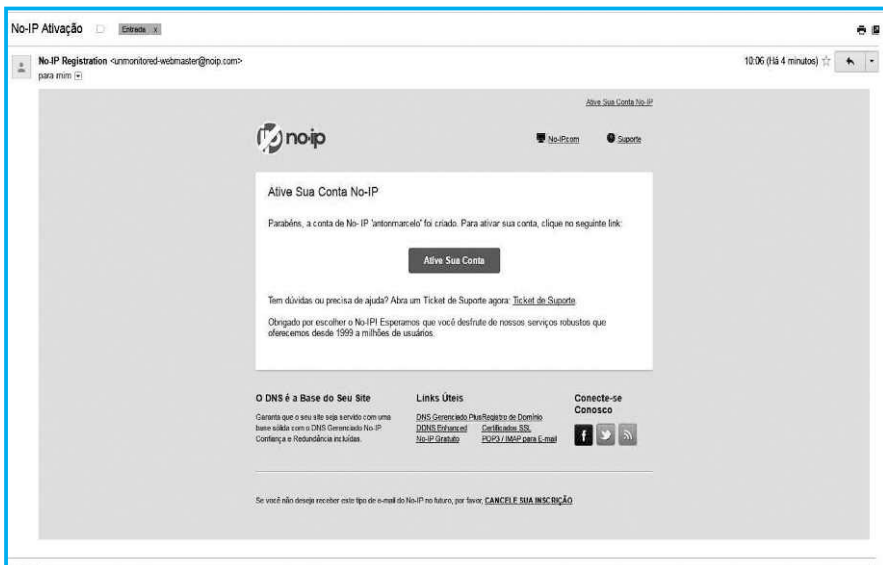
No-IP Ativação Entrada x

No-IP Registration <unmonitored-webmaster@noip.com>
para mim

10:06 (Há 4 minutos)

Ative Sua Conta No-IP

no-ip

No-IP.com Suporte

Ative Sua Conta No-IP

Parabéns, a conta de No- IP 'antonmarcelo' foi criado. Para ativar sua conta, clique no seguinte link:

Ative Sua Conta

Tem dúvidas ou precisa de ajuda? Abra um Ticket de Suporte agora: Ticket de Suporte

Obrigado por escolher o No-IP! Esperamos que você desfrute de nossos serviços robustos que oferecemos desde 1999 a milhões de usuários.

O DNS é a Base do Seu Site

Garanta que o seu site seja servido com uma base sólida com o DNS Gerenciado No-IP Confiança e Redundância incluídas.

Links Úteis

DNS Gerenciado Plus
Registro de Domínio
DDNS Enhanced
Certificados SSL
No-IP Gratuito
POP3 / IMAP para E-mail

Conecte-se Conosco

Se você não deseja receber este tipo de e-mail do No-IP no futuro, por favor, CANCELE SUA INSCRIÇÃO